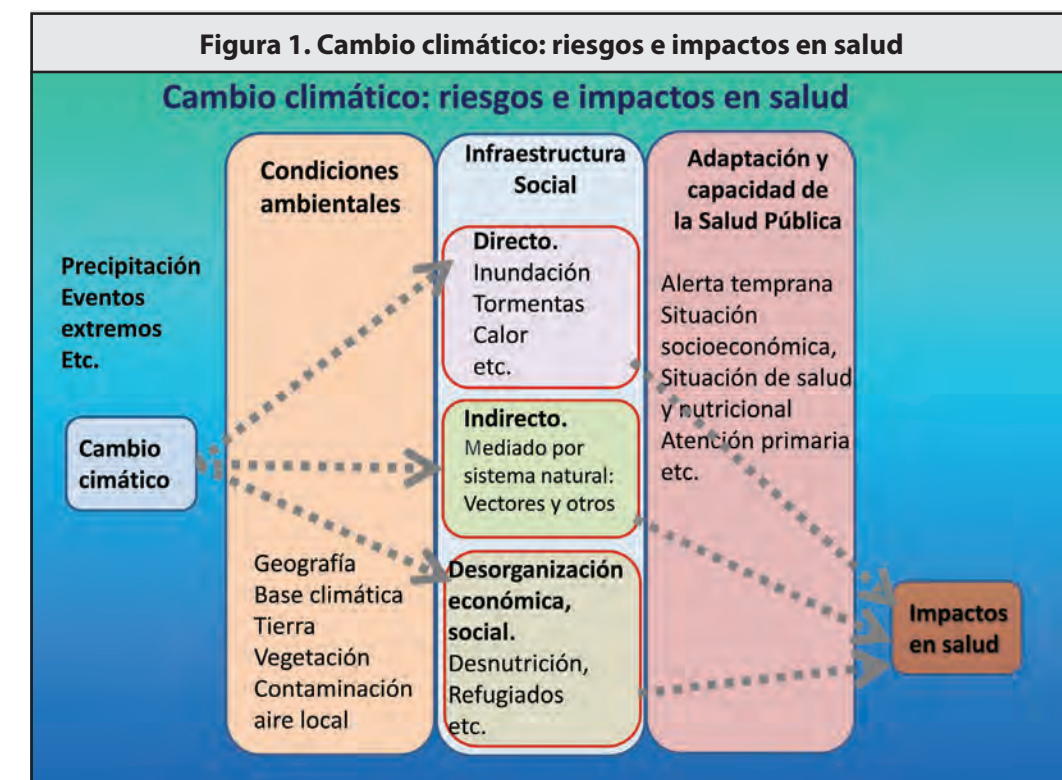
Figura 1. Cambio climático: riesgos e impactos en salud

Cambio climático: riesgos e impactos en salud

Condiciones ambientales

Infraestructura Social

Adaptación y capacidad de la Salud Pública

Precipitación
Eventos extremos
Etc.

Cambio cimático

Directo.
Inundación
Tormentas
Calor
etc.

Indirecto.
Mediado por sistema natural: Vectores y otros

Desorganización económica, social.
Desnutrición,
Refugiados
etc.

Alerta temprana
Situación socioeconómica,
Situación de salud y nutricional
Atención primaria
etc.

Geografía
Base climática
Tierra
Vegetación
Contaminación aire local

Impactos en salud